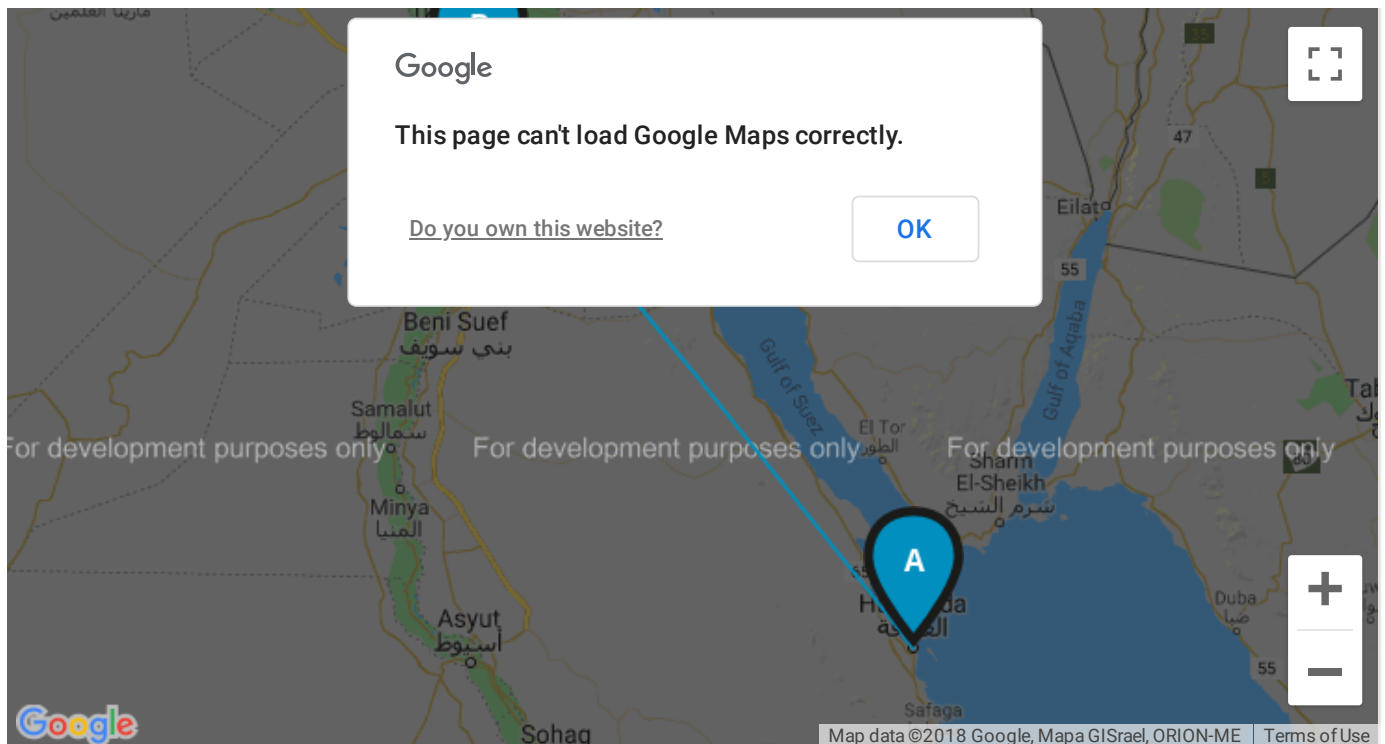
Google

This page can't load Google Maps correctly.

Do you own this website?

OK

47

Eilat

55

Beni Suef
بني سويف

Gulf of Suez

Gulf of Aqaba

Samalut
سمالوط

El Tor
الطور

For development purposes only

For development purposes only

For development purposes only

Sharm El-Sheikh
شرم الشيخ

Minya
المنيا

A

Hurghada
الغردقة

Asyut
أسيوط

Duba
ضبا

55

Safaga

Sohag

Google

Map data ©2018 Google, Mapa GISrael, ORION-ME

Terms of Use